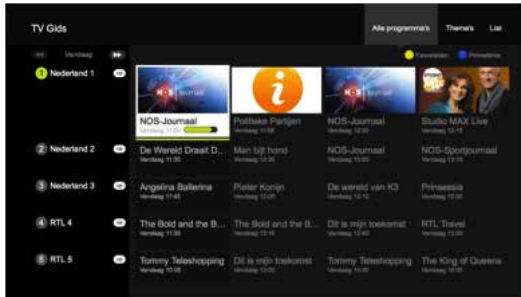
TV Gids

Alle programma's Thema's Lijst

Vandaag

Favorieten Primetime

1 Nederland 1

NOS-Journaal
Vandaag 11:50

Politieke Partijen
Vandaag 11:58

NOS-Journaal
Vandaag 12:00

Studio MAX Live
Vandaag 12:15

2 Nederland 2

De Wereld Draait D...
Vandaag 11:30

Man bijt hond
Vandaag 12:30

NOS-Journaal
Vandaag 13:00

NOS-Sportjournaal
Vandaag 13:15

3 Nederland 3

Angelina Ballerina
Vandaag 11:45

Pieter Konijn
Vandaag 12:00

De wereld van K3
Vandaag 12:10

Prinsessia
Vandaag 12:30

4 RTL 4

The Bold and the B...
Vandaag 11:30

The Bold and the B...
Vandaag 12:10

Dit is mijn toekomst
Vandaag 12:40

RTL Travel
Vandaag 13:00

5 RTL 5

Tommy Teleshopping
Vandaag 10:05

Dit is mijn toekomst
Vandaag 12:00

Tommy Teleshopping
Vandaag 12:30

The King of Queens
Vandaag 13:00